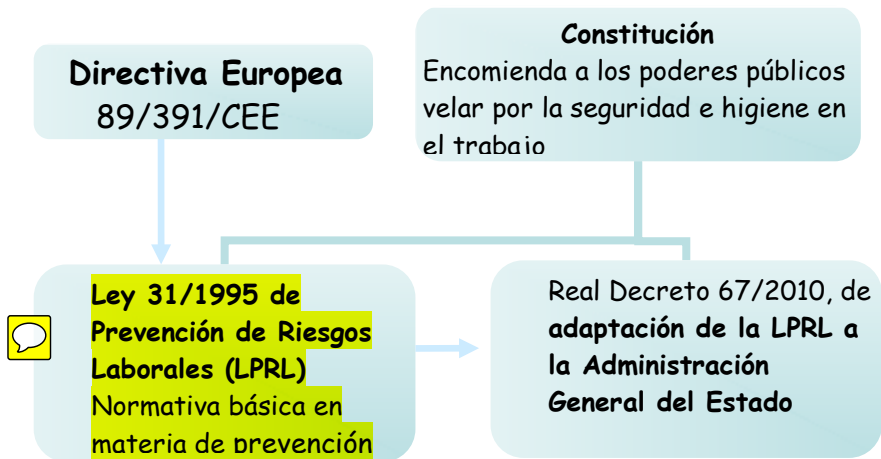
Directiva Europea
89/391/CEE

Constitución
Encomienda a los poderes públicos velar por la seguridad e higiene en el trabajo

Ley 31/1995 de Prevención de Riesgos Laborales (LPRL)
Normativa básica en materia de prevención

Real Decreto 67/2010, de adaptación de la LPRL a la Administración General del Estado